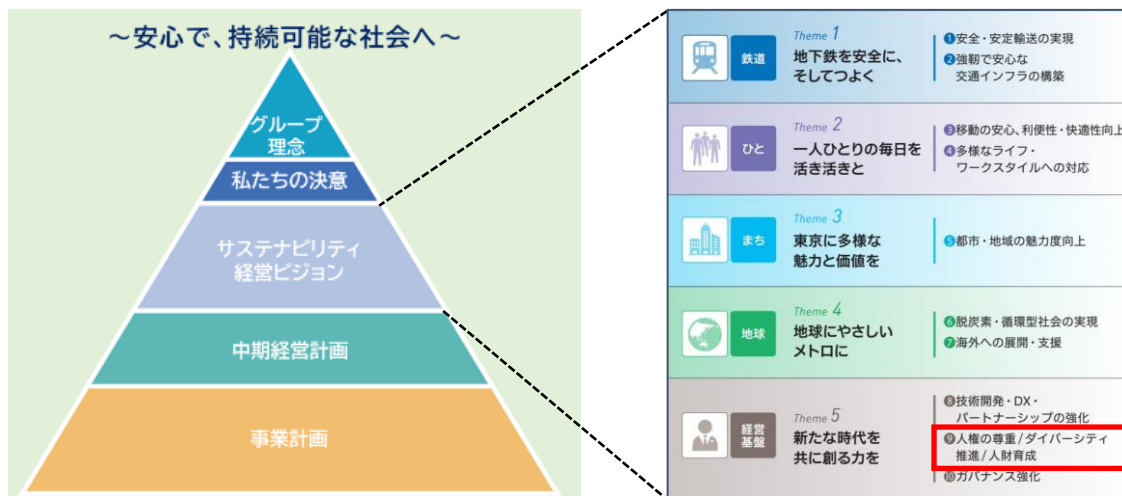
～安心で、持続可能な社会へ～

グループ理念

私たちの決意

サステナビリティ経営ビジョン

中期経営計画

事業計画

鉄道 Theme 1 地下鉄を安全に、そしてつよく
❶安全・安定輸送の実現
❷強靭で安心な交通インフラの構築

ひと Theme 2 一人ひとりの毎日を活き活きと
❸移動の安心、利便性・快適性向上
❹多様なライフ・ワークスタイルへの対応

まち Theme 3 東京に多様な魅力と価値を
❺都市・地域の魅力度向上

地球 Theme 4 地球にやさしいメトロに
❻脱炭素・循環型社会の実現
❼海外への展開・支援

経営基盤 Theme 5 新たな時代を共に創る力を
❽技術開発・DX・パートナーシップの強化
❾人権の尊重／ダイバーシティ推進／人財育成
❿ガバナンス強化